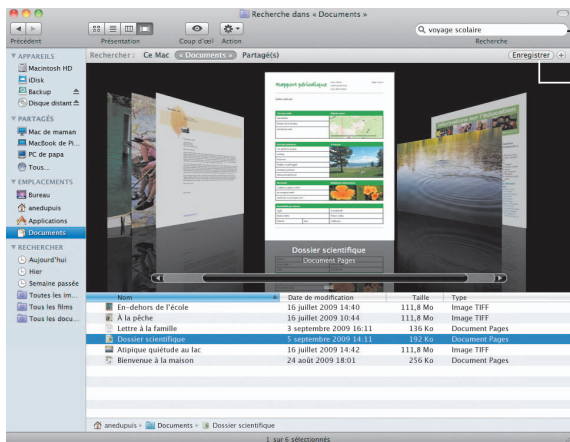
Recherche dans « Documents »

Précédent | Présentation | Coup d'œil | Action | voyage scolaire | Recherche

Rechercher : Ce Mac « Documents » Partagé(s) | Enregistrer

▼ APPAREILS
Macintosh HD
iDisk
Backup
Disque distant

▼ PARTAGÉS
Mac de maman
MacBook de Pi...
PC de papa
Tous...

▼ EMPLACEMENTS
Bureau
anedupuis
Applications
Documents

▼ RECHERCHER
Aujourd'hui
Hier
Semaine passée
Toutes les im...
Tous les films
Tous les docu...

Rapport périodique

Dossier scientifique
Document Pages

| Nom | Date de modification | Taille | Type |
|---|---|---|---|
| En-dehors de l'école | 16 juillet 2009 14:40 | 111,8 Mo | Image TIFF |
| À la pêche | 16 juillet 2009 10:44 | 111,8 Mo | Image TIFF |
| Lettre à la famille | 3 septembre 2009 16:11 | 136 Ko | Document Pages |
| Dossier scientifique | 5 septembre 2009 14:11 | 192 Ko | Document Pages |
| Atipique quiétude au lac | 16 juillet 2009 14:42 | 111,8 Mo | Image TIFF |
| Bienvenue à la maison | 24 août 2009 18:01 | 256 Ko | Document Pages |

anedupuis » Documents » Dossier scientifique

1 sur 6 sélectionnés